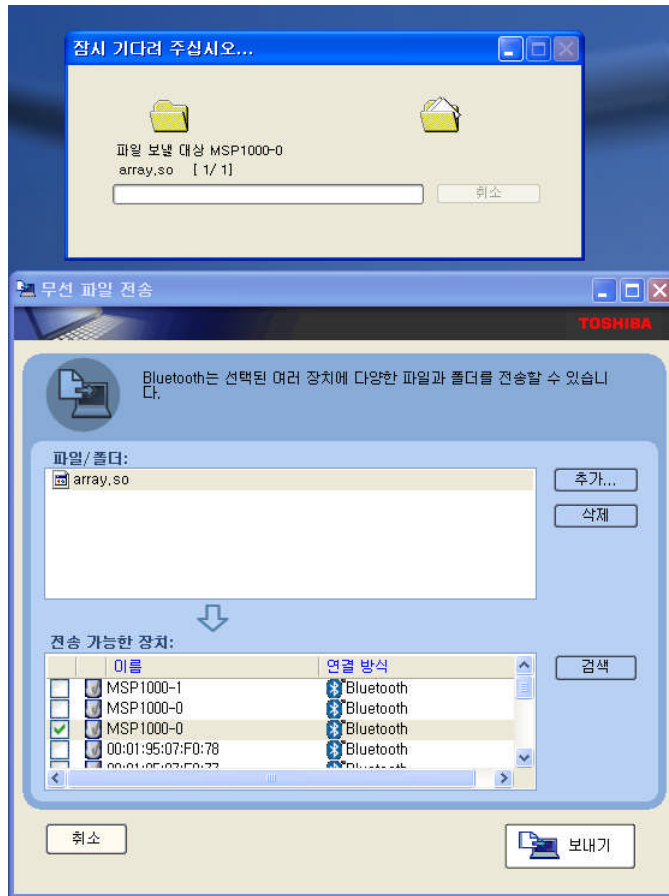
잠시 기다려 주십시오...

파일 보낼 대상 MSP1000-0
array,so [ 1/ 1]

취소

무선 파일 전송

TOSHIBA

Bluetooth는 선택된 여러 장치에 다양한 파일과 폴더를 전송할 수 있습니다.

파일/폴더:
array,so

추가...
삭제

전송 가능한 장치:

| 이름 | 연결 방식 |
|---|---|
| MSP1000-1 | Bluetooth |
| MSP1000-0 | Bluetooth |
| MSP1000-0 | Bluetooth |
| 00:01:95:07:F0:78 | Bluetooth |
| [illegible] | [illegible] |

검색

취소

보내기